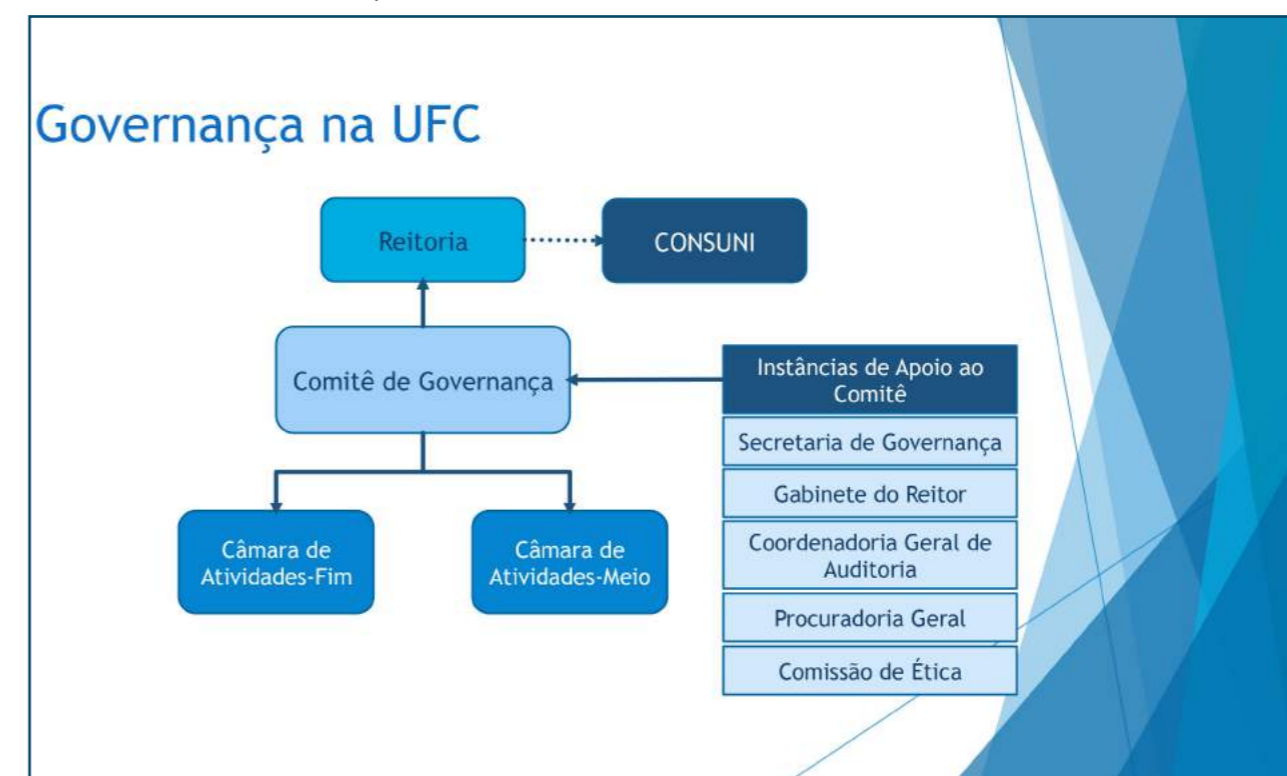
Governança na UFC

Reitoria

CONSUNI

Comitê de Governança

Instâncias de Apoio ao Comitê

Secretaria de Governança

Gabinete do Reitor

Coordenadoria Geral de Auditoria

Procuradoria Geral

Comissão de Ética

Câmara de Atividades-Fim

Câmara de Atividades-Meio